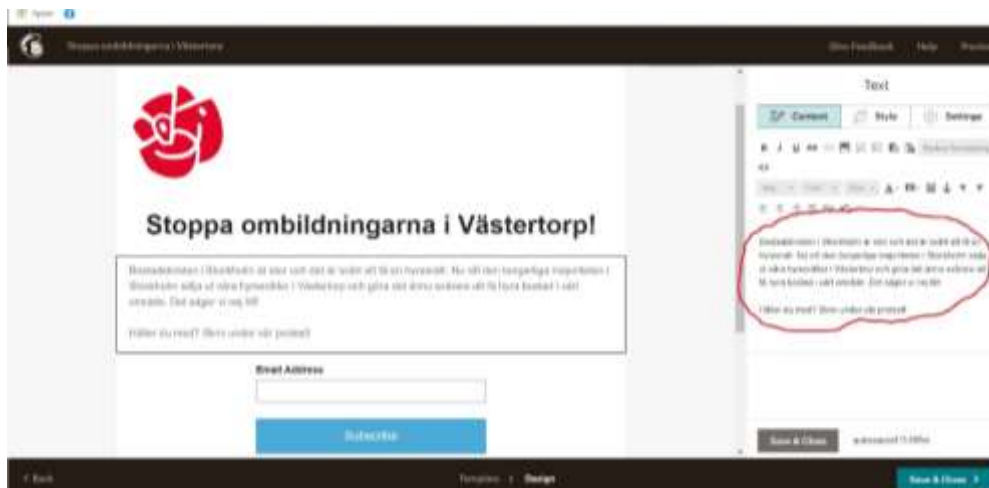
Stoppa ombildningarna i Västertorp

Give Feedback Help

Text

Content Style Settings

Stoppa ombildningarna i Västertorp!

Bostadskrisen i Stockholm är stor och det är svårt att få en hyresrätt. Nu vill den borgerliga majoriteten i Stockholm sälja ut våra hyresrätter i Västertorp och göra det ännu svårare att få hyra bostad i vårt område. Det säger vi nej till!

Håller du med? Skriv under vår protest!

Email Address

Subscribe

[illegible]

Hållar du med? Skriv under vår protest!

Save & Close

< Back

Template > Design

Save & Close >